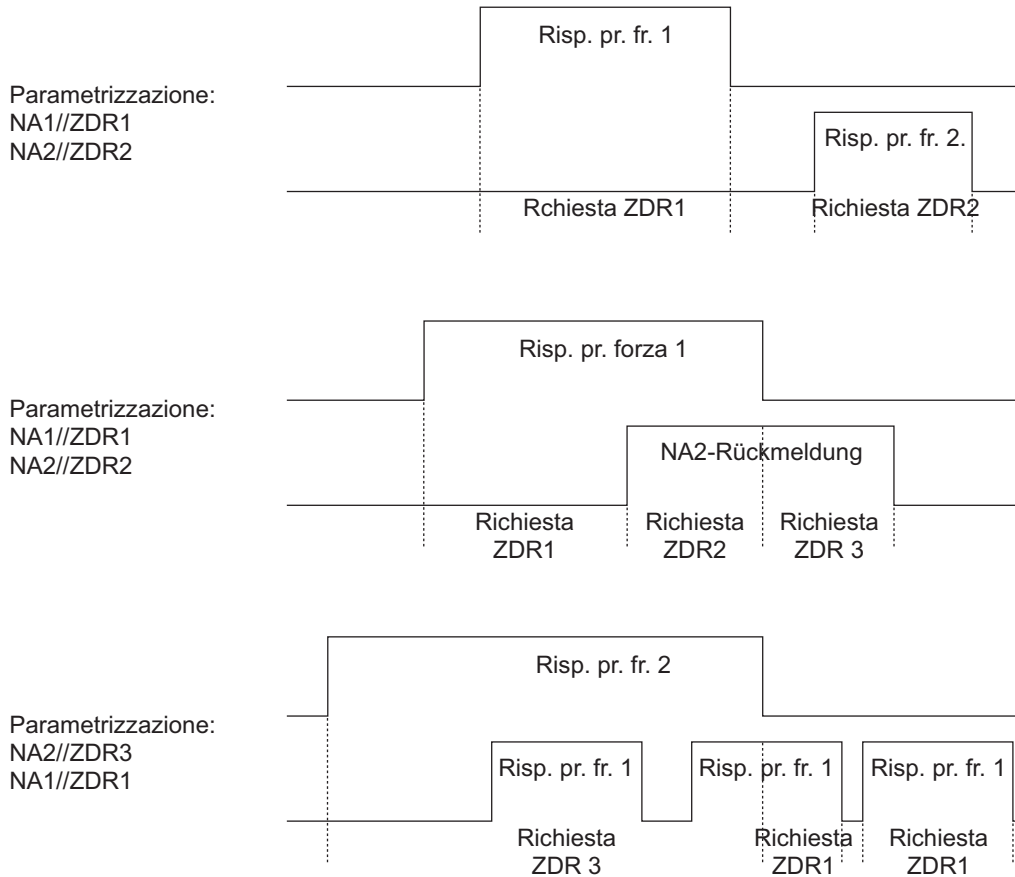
Risp. pr. fr. 1

Parametrizzazione:
NA1//ZDR1
NA2//ZDR2

Risp. pr. fr. 2.

Rchiesta ZDR1

Richiesta ZDR2

Risp. pr. forza 1

Parametrizzazione:
NA1//ZDR1
NA2//ZDR2

NA2-Rückmeldung

Richiesta ZDR1

Richiesta ZDR2

Richiesta ZDR 3

Risp. pr. fr. 2

Parametrizzazione:
NA2//ZDR3
NA1//ZDR1

Risp. pr. fr. 1

Risp. pr. fr. 1

Risp. pr. fr. 1

Richiesta ZDR 3

Richiesta ZDR1

Richiesta ZDR1